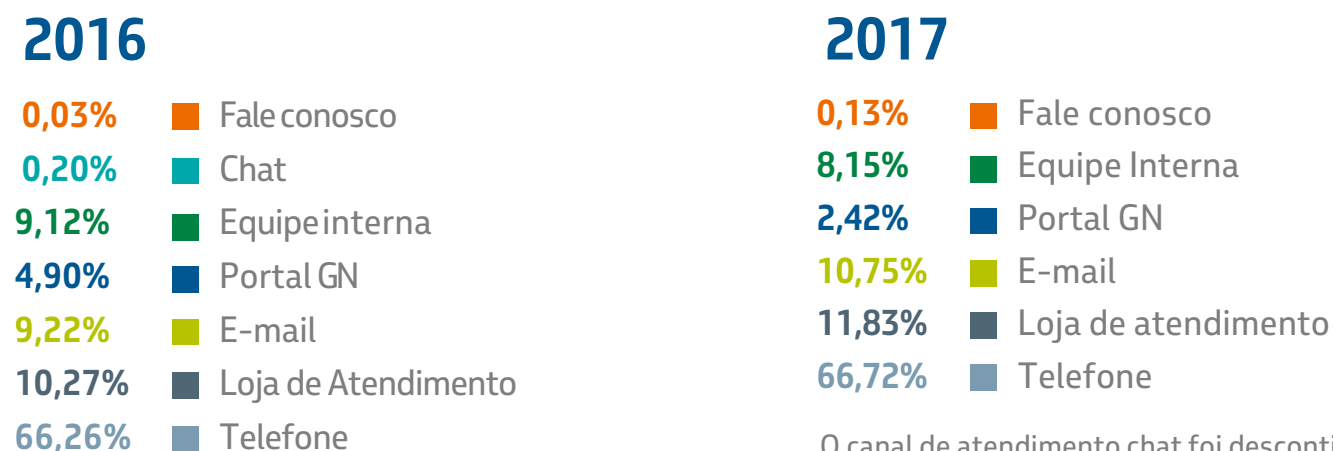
2016

0,03% Fale conosco
0,20% Chat
9,12% Equipe interna
4,90% Portal GN
9,22% E-mail
10,27% Loja de Atendimento
66,26% Telefone

2017

0,13% Fale conosco
8,15% Equipe Interna
2,42% Portal GN
10,75% E-mail
11,83% Loja de atendimento
66,72% Telefone

O canal de atendimento chat foi desconti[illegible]